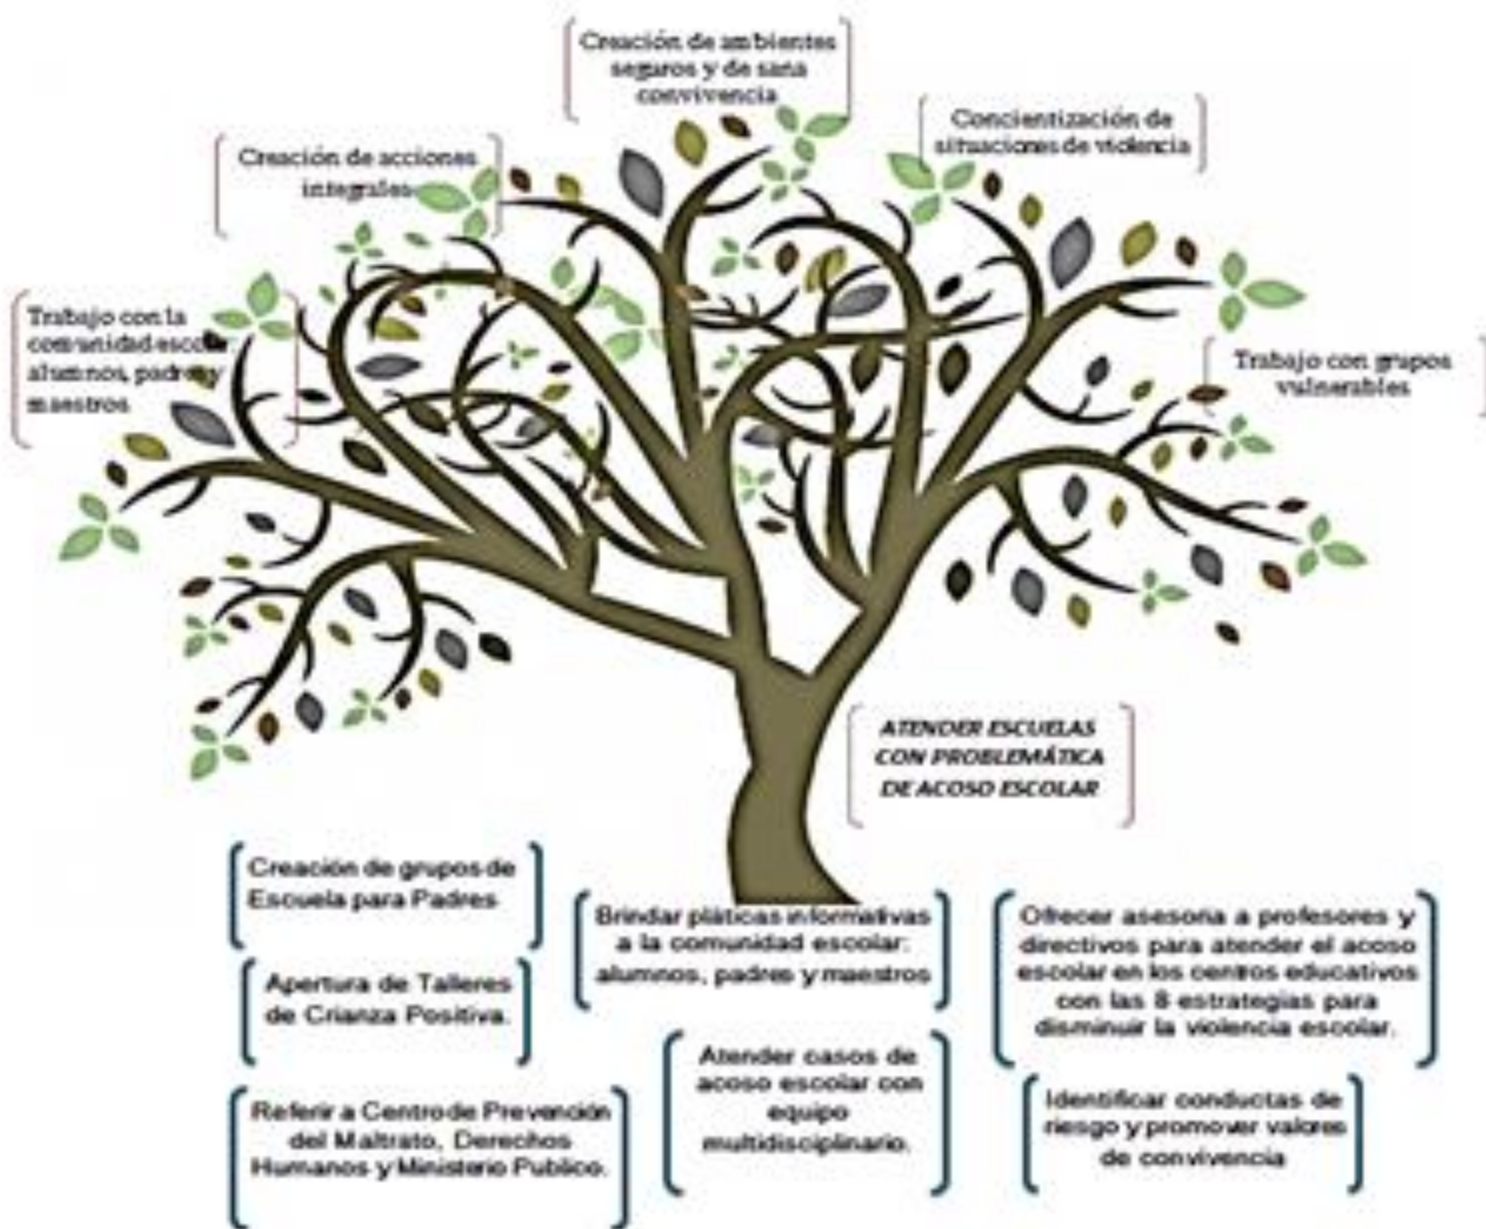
Creación de ambientes seguros y de sana convivencia

Creación de acciones integrales

Concientización de situaciones de violencia

Trabajo con la comunidad escolar alumnos, padres y maestros

Trabajo con grupos vulnerables

ATENDER ESCUELAS CON PROBLEMÁTICA DE ACOSO ESCOLAR

Creación de grupos de Escuela para Padres

Apertura de Talleres de Crianza Positiva.

Referir a Centro de Prevención del Maltrato, Derechos Humanos y Ministerio Publico.

Brindar pláticas informativas a la comunidad escolar: alumnos, padres y maestros

Atender casos de acoso escolar con equipo multidisciplinario.

Ofrecer asesoria a profesores y directivos para atender el acoso escolar en los centros educativos con las 8 estrategias para disminuir la violencia escolar.

Identificar conductas de riesgo y promover valores de convivencia